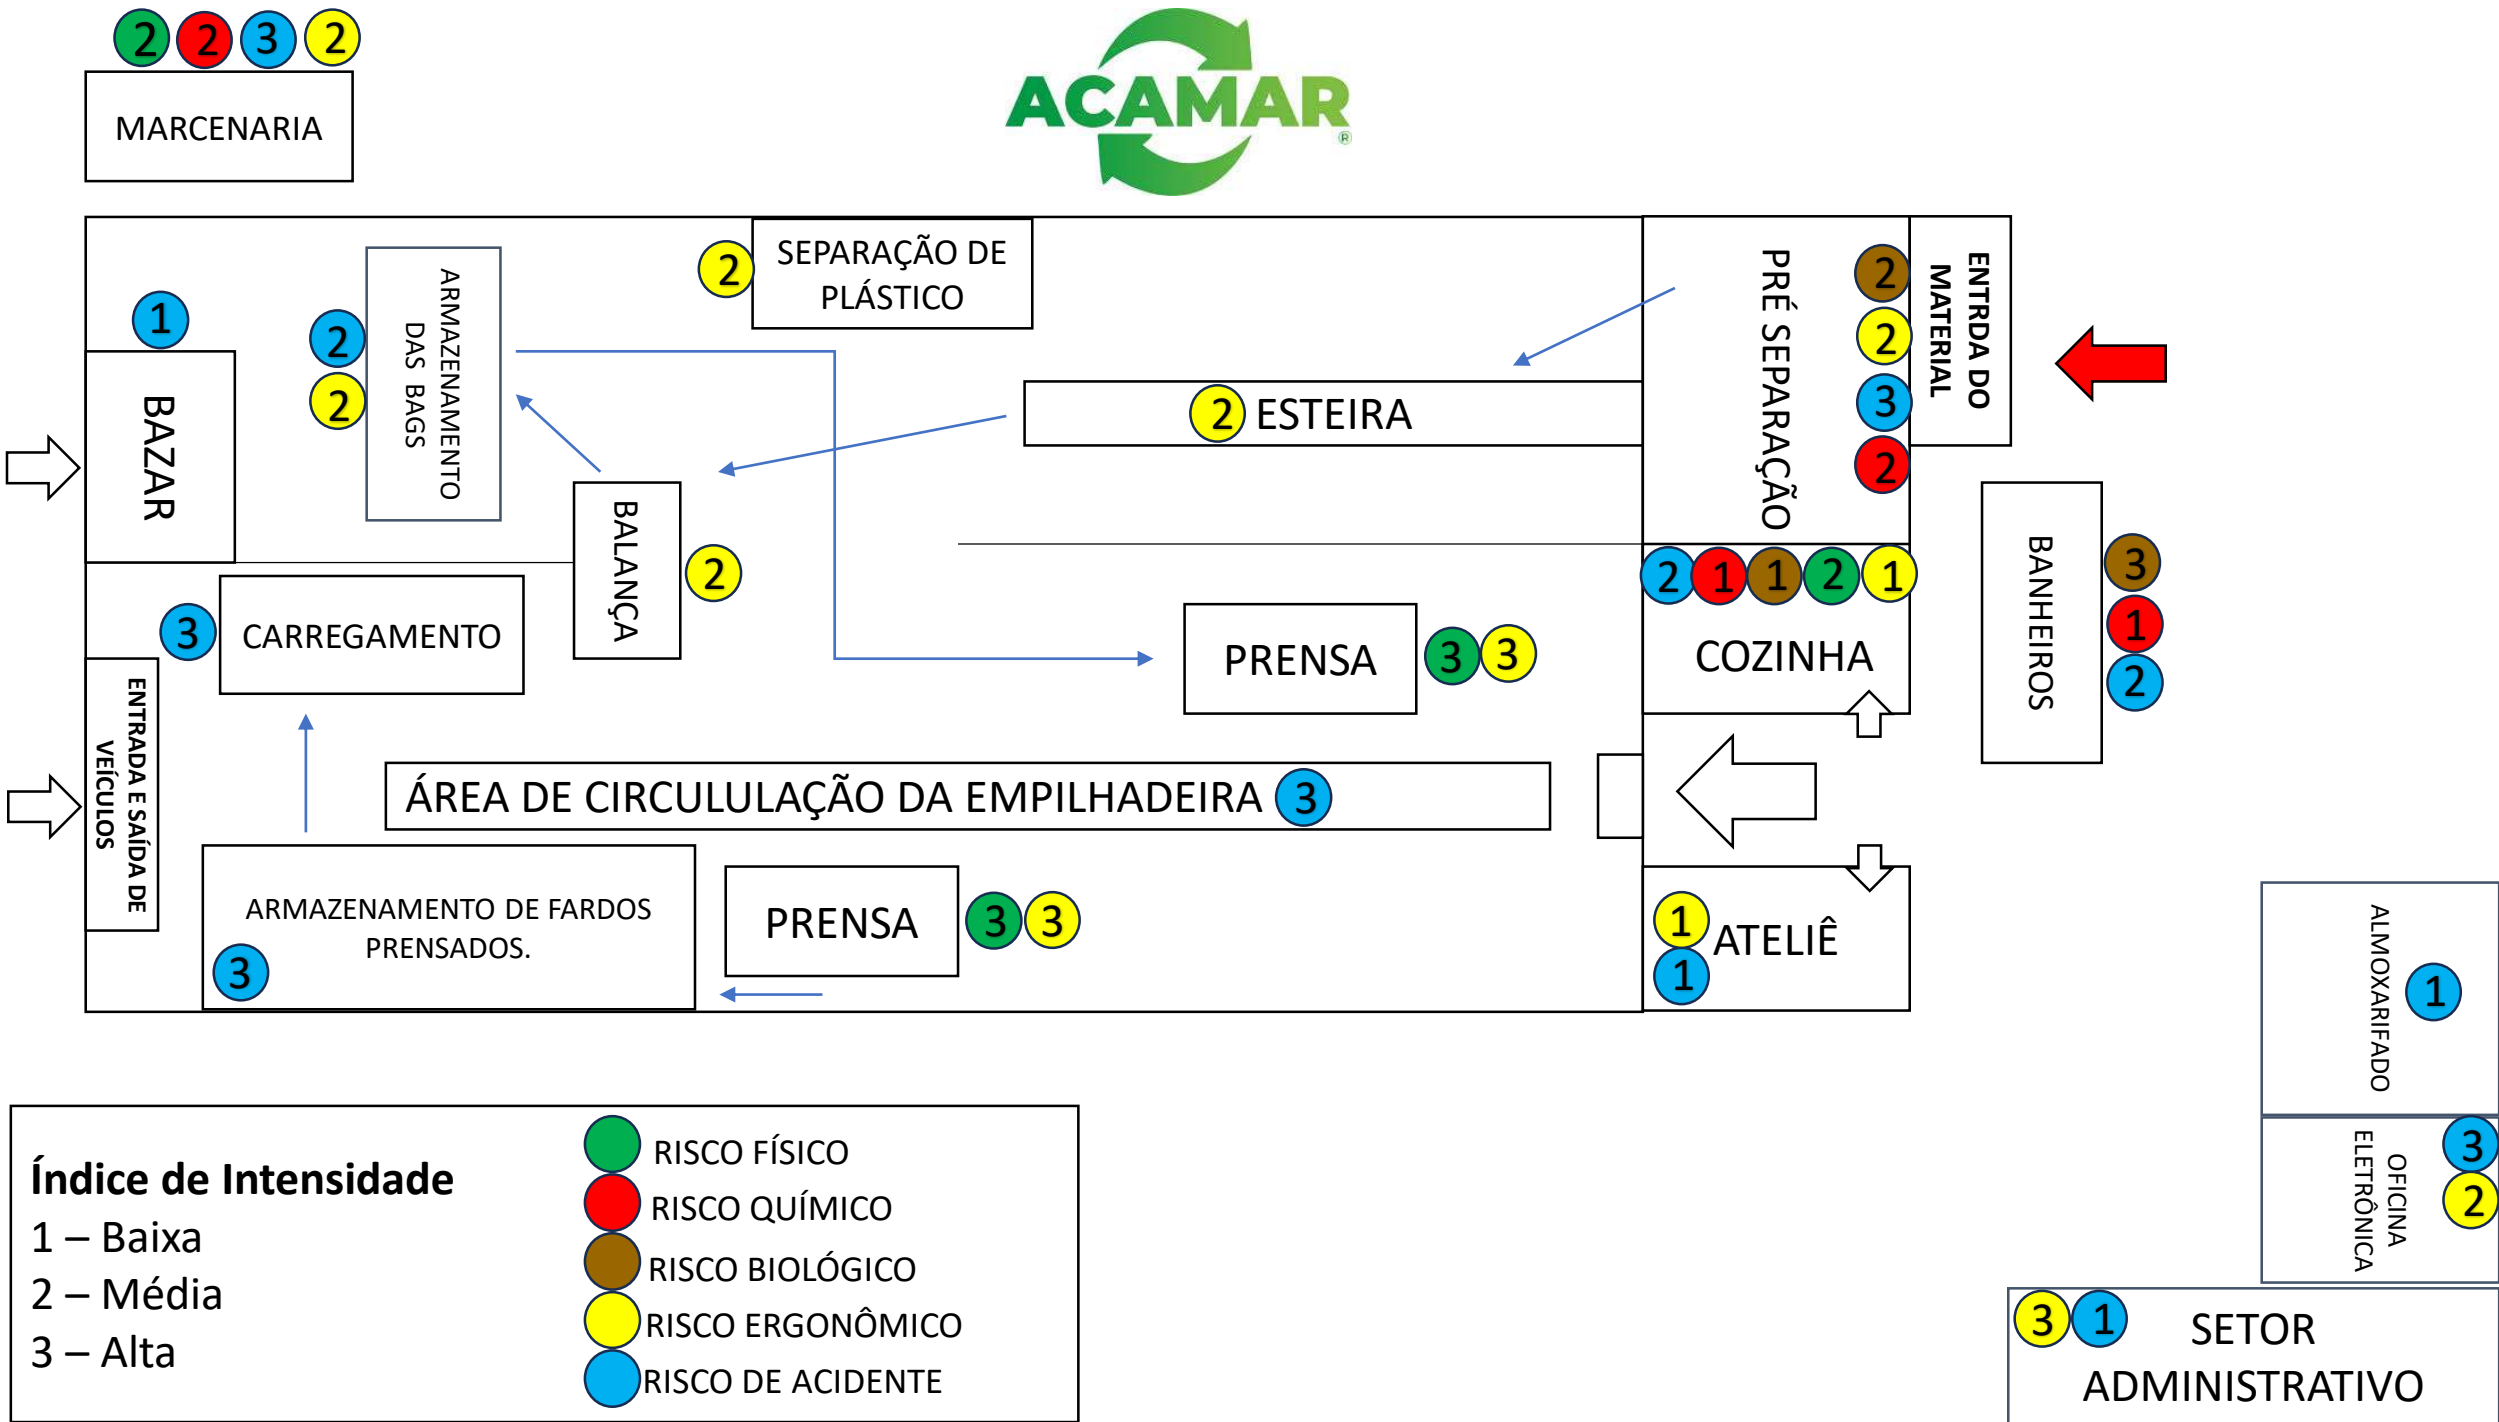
2 2 3 2
MARCENARIA

ACAMAR®

2 SEPARAÇÃO DE PLÁSTICO

PRÉ SEPARAÇÃO
2 2 3 2

ENTRDA DO MATERIAL

1
BAZAR

2 2
ARMAZENAMENTO DAS BAGS

2 ESTEIRA

BALANÇA 2

2 1 1 2 1
COZINHA

BANHEIROS
3 1 2

3 CARREGAMENTO

PRENSA 3 3

ENTRADA E SAÍDA DE VEÍCULOS

ÁREA DE CIRCULULAÇÃO DA EMPILHADEIRA 3

ARMAZENAMENTO DE FARDOS PRENSADOS.
3

PRENSA 3 3

1
ATELIÊ
1

ALMOXARIFADO 1

OFICINA ELETRÔNICA 3 2

Índice de Intensidade
1 – Baixa
2 – Média
3 – Alta

RISCO FÍSICO
RISCO QUÍMICO
RISCO BIOLÓGICO
RISCO ERGONÔMICO
RISCO DE ACIDENTE

3 1 SETOR ADMINISTRATIVO